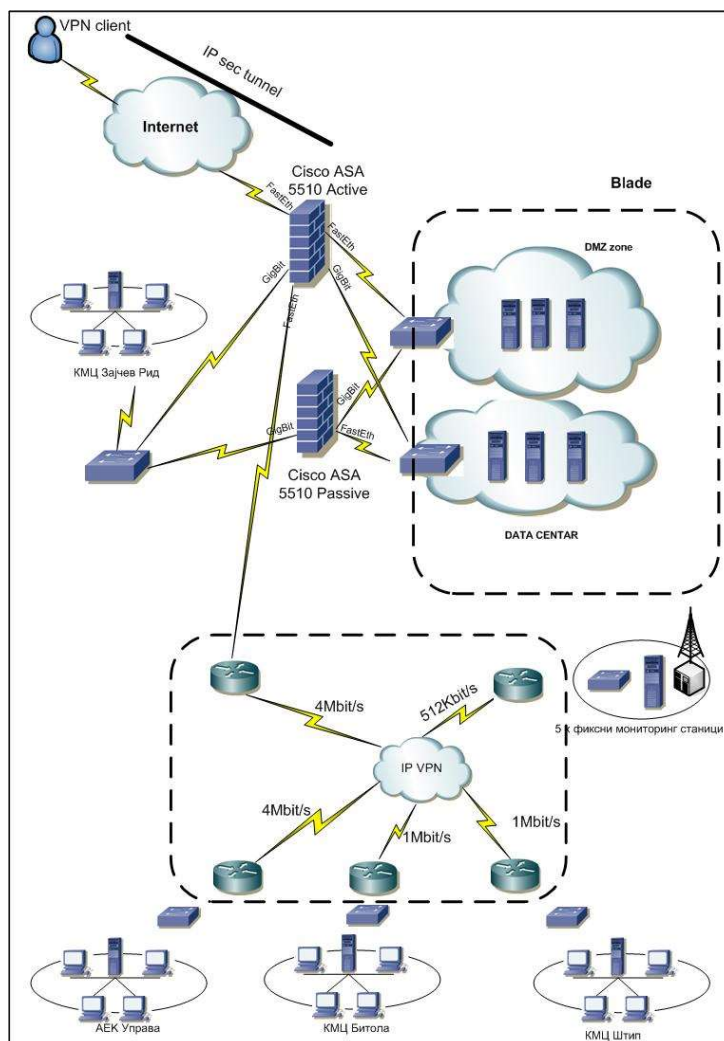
VPN client

IP sec tunnel

Internet

Cisco ASA 5510 Active

FastEth

FastEth

GigBit

GigBit

FastEth

Blade

DMZ zone

КМЦ Зајчев Рид

GigBit

GigBit

FastEth

Cisco ASA 5510 Passive

DATA CENTAR

4Mbit/s

512Kbit/s

5 х фиксни мониторинг станици

IP VPN

4Mbit/s

1Mbit/s

1Mbit/s

АЕК Управа

КМЦ Битола

КМЦ Штип